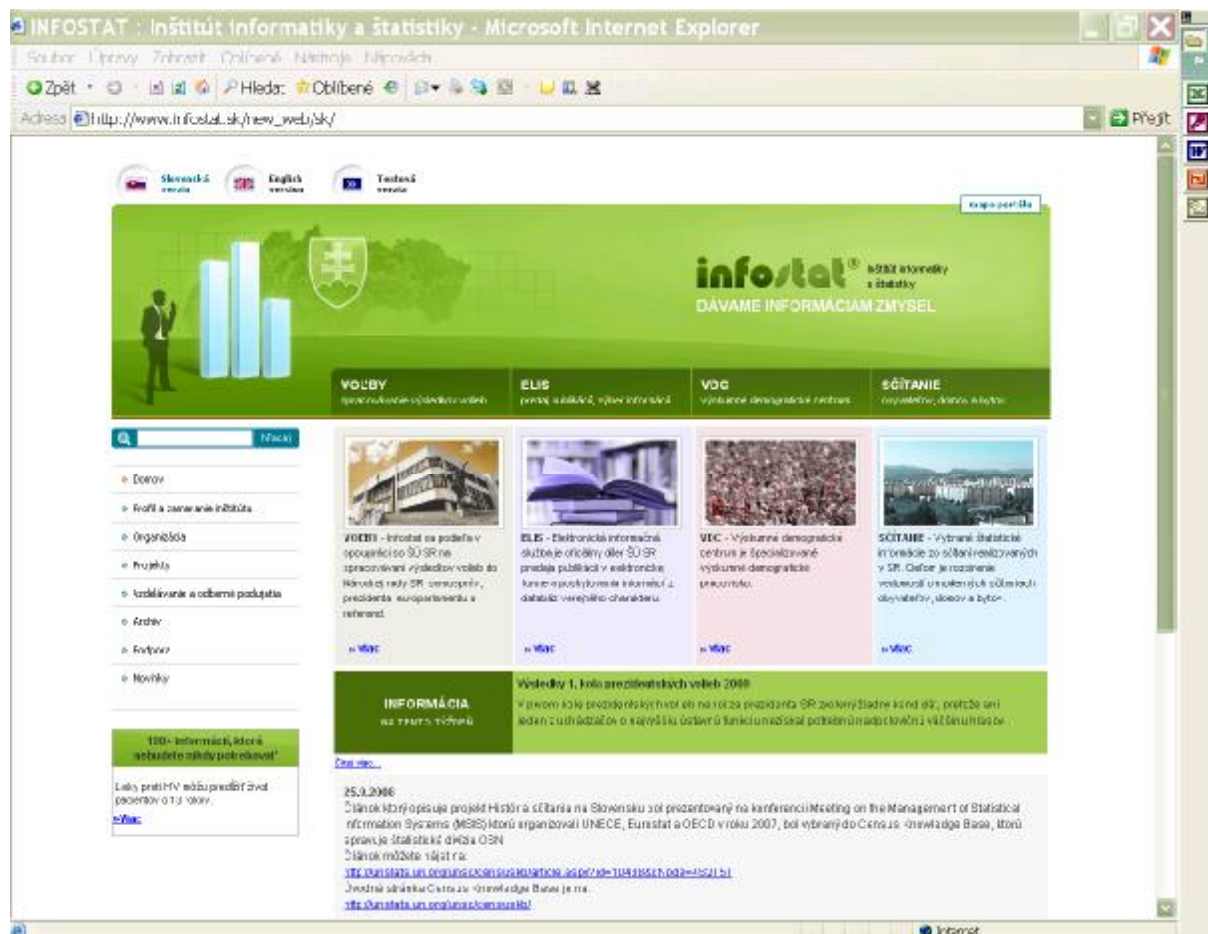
INFOSTAT : Inštitút informatiky a štatistiky - Microsoft Internet Explorer

Soubor Úpravy Zobrazit Oblíbené Nástroje Nápověda

Zpět · Hledat Oblíbené

Adresa http://www.infostat.sk/new_web/sk/

Přejít

Slovenská verzia English version Testová verzia

mapa portálu

infostat® inštitút informatiky a štatistiky
DÁVAME INFORMÁCIAM ZMYSEL

VOĽBY spracovávanie výsledkov volieb
ELIS predaj publikácií, výber informácií
VDC výskumné demografické centrum
SČÍTANIE obyvateľov, domov a bytov

Hľadaj

Domov
Profil a zameranie inštitútu
Organizácia
Projekty
Vzdelávanie a odborné podujatia
Archív
Podpora
Novinky

100+ informácií, ktoré nebudete nikdy potrebovať
Lieky proti HIV môžu predĺžiť život pacientov o 13 rokov.
»Viac

VOĽBY - Infostat sa podieľa v spolupráci so ŠÚ SR na spracovávaní výsledkov volieb do Národnej rady SR, samosprávy, prezidenta, europarlamentu a referend.
» Viac

ELIS - Elektronická informačná služba je oficiálny diler ŠÚ SR predaja publikácií v elektronickej forme a poskytovania informácií z databáz verejného charakteru.
» Viac

VDC - Výskumné demografické centrum je špecializované výskumné demografické pracovisko.
» Viac

SČÍTANIE - Vybrané štatistické informácie zo sčítaní realizovaných v SR. Okrem je rozsiahle vyhodnotenie výsledkov sčítania obyvateľov, domov a bytov.
» Viac

INFORMÁCIA NA TENTO TÝŽDEŇ

Výsledky 1. kola prezidentských volieb 2009
V prvom kole prezidentských volieb sa nezvolil prezident SR zvolený žiadne kandidát, pretože ani jeden z uchádzačov o najvyššiu ústavnú funkciu nezískal potrebnú nadpolovičnú väčšinu hlasov.

Čítaj viac...

25.3.2008
Článok ktorý opisuje projekt História sčítania na Slovensku bol prezentovaný na konferencii Meeting on the Management of Statistical Information Systems (MSIS) ktorú organizovali UNECE, Eurostat a OECD v roku 2007, bol vybraný do Census Knowledge Base, ktorú spravuje štatistická divízia OSN
Článok môžete nájsť na:
http://unstats.un.org/unsd/censuskb/article.aspx?id=10493&sch=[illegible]
Úvodná stránka Census Knowledge Base je na:
http://unstats.un.org/unsd/censuskb/

Internet